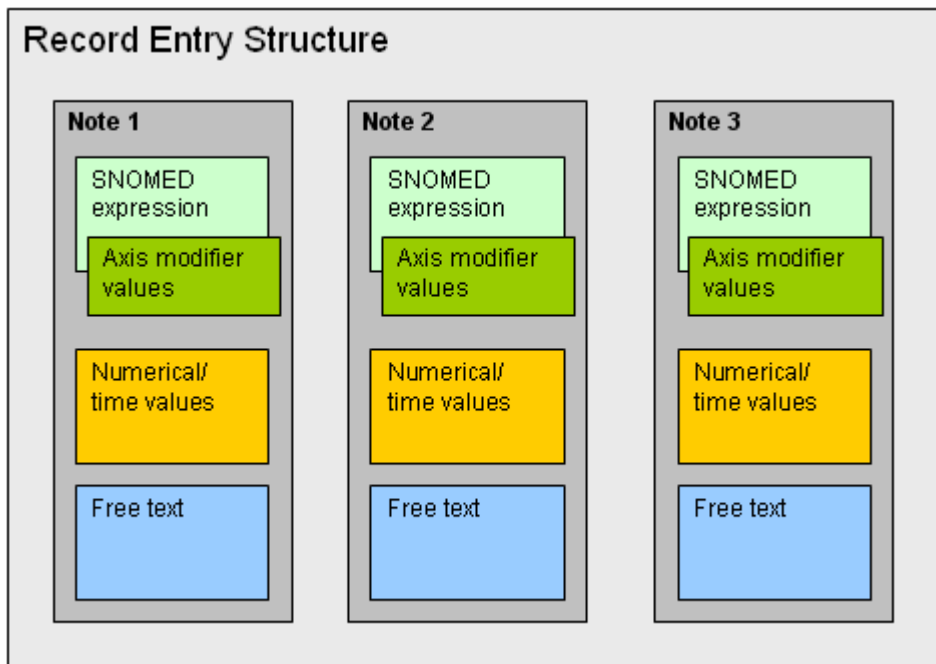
Record Entry Structure

Note 1

SNOMED expression

Axis modifier values

Numerical/ time values

Free text

Note 2

SNOMED expression

Axis modifier values

Numerical/ time values

Free text

Note 3

SNOMED expression

Axis modifier values

Numerical/ time values

Free text